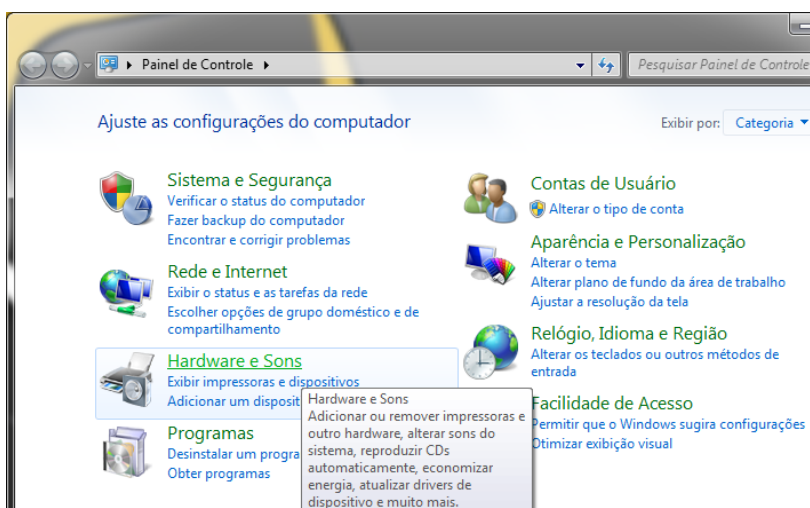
Painel de Controle

Pesquisar Painel de Controle

Ajuste as configurações do computador

Exibir por: Categoria

Sistema e Segurança
Verificar o status do computador
Fazer backup do computador
Encontrar e corrigir problemas

Rede e Internet
Exibir o status e as tarefas da rede
Escolher opções de grupo doméstico e de compartilhamento

Hardware e Sons
Exibir impressoras e dispositivos
Adicionar um disposit

Programas
Desinstalar um progra
Obter programas

Contas de Usuário
Alterar o tipo de conta

Aparência e Personalização
Alterar o tema
Alterar plano de fundo da área de trabalho
Ajustar a resolução da tela

Relógio, Idioma e Região
Alterar os teclados ou outros métodos de entrada

Facilidade de Acesso
Permitir que o Windows sugira configurações
Otimizar exibição visual

Hardware e Sons
Adicionar ou remover impressoras e outro hardware, alterar sons do sistema, reproduzir CDs automaticamente, economizar energia, atualizar drivers de dispositivo e muito mais.